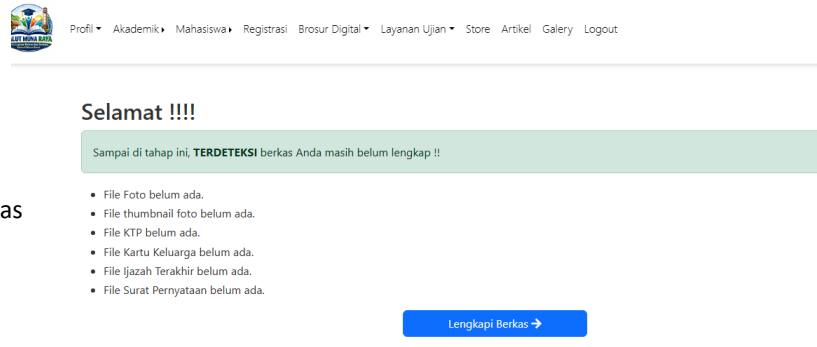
ALUT MUNA RAYA

Profil ▾ Akademik ▸ Mahasiswa ▸ Registrasi Brosur Digital ▾ Layanan Ujian ▾ Store Artikel Galery Logout

Selamat !!!!

Sampai di tahap ini, **TERDETEKSI** berkas Anda masih belum lengkap !!

as

- File Foto belum ada.
- File thumbnail foto belum ada.
- File KTP belum ada.
- File Kartu Keluarga belum ada.
- File Ijazah Terakhir belum ada.
- File Surat Pernyataan belum ada.

Lengkapi Berkas ➔